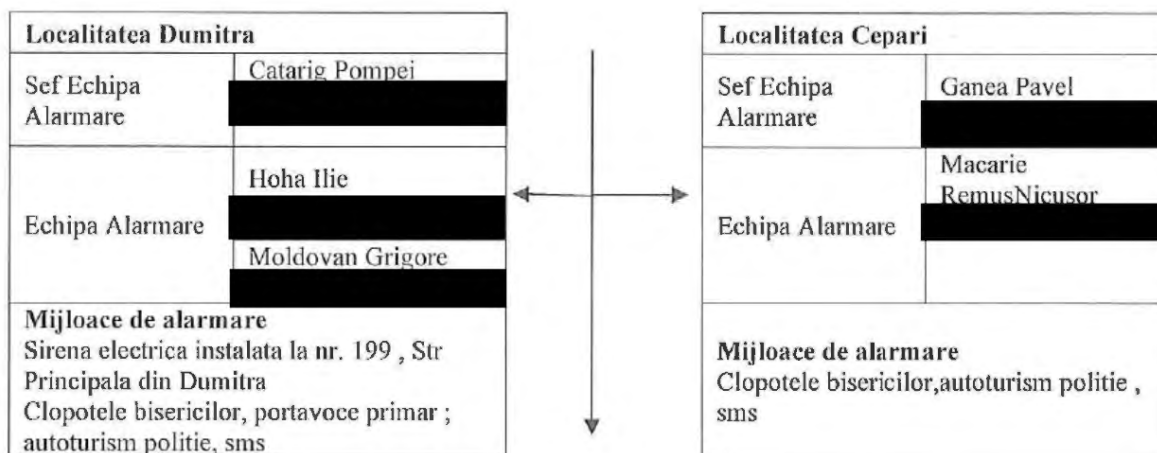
| Localitatea Dumitra | |
|---|---|
| Sef Echipa Alarmare | Catarig Pompei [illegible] |
| Echipa Alarmare | Hoha Ilie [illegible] Moldovan Grigore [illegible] |

**Mijloace de alarmare**
Sirena electrica instalata la nr. 199 , Str Principala din Dumitra
Clopotele bisericilor, portavoce primar ; autoturism politie, sms

| Localitatea Cepari | |
|---|---|
| Sef Echipa Alarmare | Ganea Pavel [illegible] |
| Echipa Alarmare | Macarie RemusNicusor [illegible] |

**Mijloace de alarmare**
Clopotele bisericilor,autoturism politie , sms